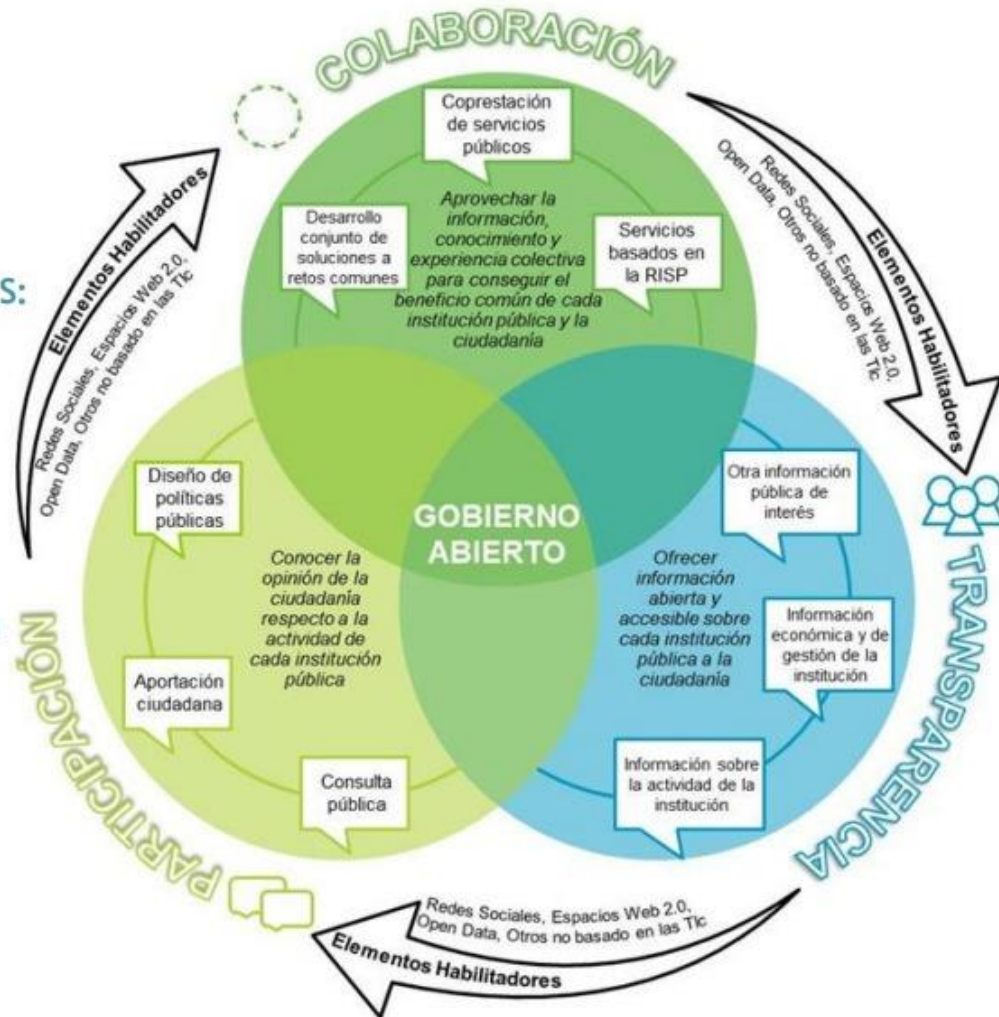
S:

COLABORACIÓN

Coprestación de servicios públicos

Desarrollo conjunto de soluciones a retos comunes

Aprovechar la información, conocimiento y experiencia colectiva para conseguir el beneficio común de cada institución pública y la ciudadanía

Servicios basados en la RISP

Elementos Habilitadores
Redes Sociales, Espacios Web 2.0, Open Data, Otros no basado en las Tic

Redes Sociales, Espacios Web 2.0, Open Data, Otros no basado en las Tic
Elementos Habilitadores

TRANSPARENCIA

Otra información pública de interés

Información económica y de gestión de la institución

Información sobre la actividad de la institución

Ofrecer información abierta y accesible sobre cada institución pública a la ciudadanía

GOBIERNO ABIERTO

PARTICIPACIÓN

Diseño de políticas públicas

Conocer la opinión de la ciudadanía respecto a la actividad de cada institución pública

Aportación ciudadana

Consulta pública

Redes Sociales, Espacios Web 2.0, Open Data, Otros no basado en las Tic
Elementos Habilitadores